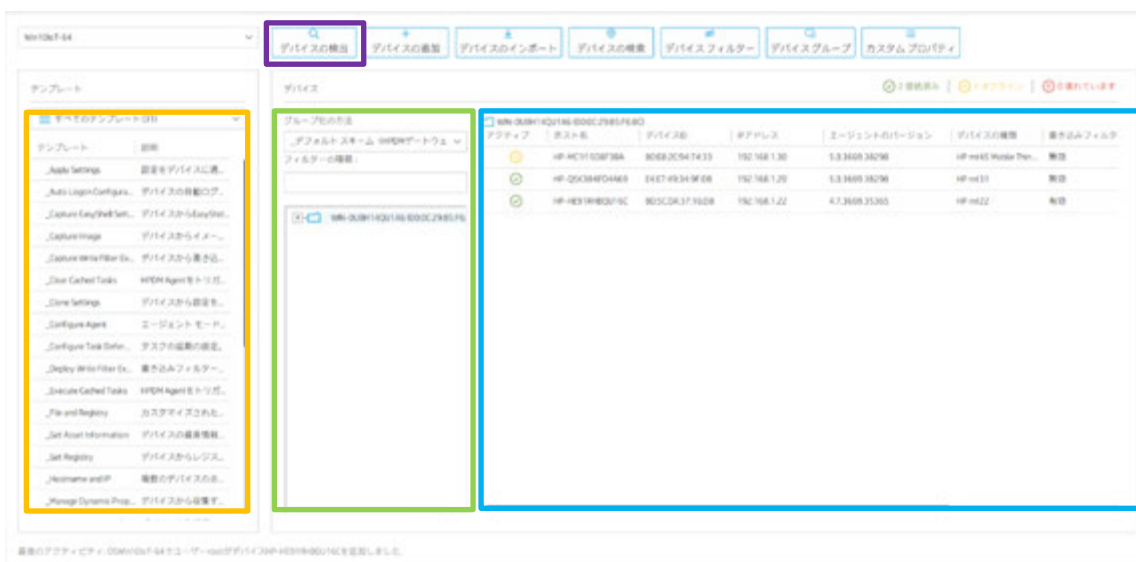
Win10IoT-64

デバイスの検出 | デバイスの追加 | デバイスのインポート | デバイスの検索 | デバイス フィルター | デバイスグループ | カスタム プロパティ

テンプレート

すべてのテンプレート (89)

| テンプレート | 説明 |
|---|---|
| _Apply Settings | 設定をデバイスに適... |
| _Auto Logon Configura... | デバイスの自動ログ... |
| _Capture EasyShell Sett... | デバイスからEasyShel... |
| _Capture Image | デバイスからイメー... |
| _Capture Write Filter Ex... | デバイスから書き込... |
| _Clear Cached Tasks | HPDM Agentをトリガ... |
| _Clone Settings | デバイスから設定を... |
| _Configure Agent | エージェント モード... |
| _Configure Task Defer... | タスクの延期の構成... |
| _Deploy Write Filter Ex... | 書き込みフィルター... |
| _Execute Cached Tasks | HPDM Agentをトリガ... |
| _File and Registry | カスタマイズされた... |
| _Get Asset Information | デバイスの資産情報... |
| _Get Registry | デバイスからレジス... |
| _Hostname and IP | 複数のデバイスのホ... |
| _Manage Dynamic Prop... | デバイスから収集す... |

デバイス

2 接続済み | 1 オフライン | 0 遅れています

グループ化の方法

_デフォルト スキーム (HPDMゲートウェ

フィルターの種類：

WIN-0U8H14QU1A6-0D0C29:B5:F6:8D

WIN-0U8H14QU1A6-0D0C29:B5:F6:8D

| アクティブ | ホスト名 | デバイスID | IPアドレス | エージェントのバージョン | デバイスの種類 | 書き込みフィルタ |
|---|---|---|---|---|---|---|
| | HP-HC110D8F38A | 8D0B2C9A7433 | 192.168.1.30 | 5.0.3600.38298 | HP mt45 Mobile Thin... | 無効 |
| | HP-Q5K384FD4A69 | E4:E7:49:34:9F:D8 | 192.168.1.20 | 5.0.3600.38298 | HP mt31 | 無効 |
| | HP-HE91RHBQ916C | 8D5CDA:37:16:D8 | 192.168.1.22 | 4.7.3600.35365 | HP mt22 | 有効 |

最後のアクティビティ：DSWin10IoT-64でユーザー-rootがデバイスHP-HE91RHBQ916Cを追加しました。